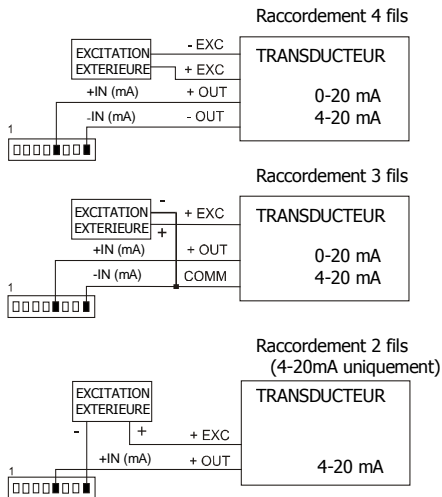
Raccordement 4 fils

EXCITATION EXTERIEURE

- EXC

+ EXC

TRANSDUCTEUR

+IN (mA)

+ OUT

-IN (mA)

- OUT

0-20 mA
4-20 mA

1

Raccordement 3 fils

EXCITATION EXTERIEURE

-

+

+ EXC

TRANSDUCTEUR

+IN (mA)

+ OUT

-IN (mA)

COMM

0-20 mA
4-20 mA

1

Raccordement 2 fils
(4-20mA uniquement)

EXCITATION EXTERIEURE

TRANSDUCTEUR

-

+

+ EXC

+IN (mA)

+ OUT

4-20 mA

1